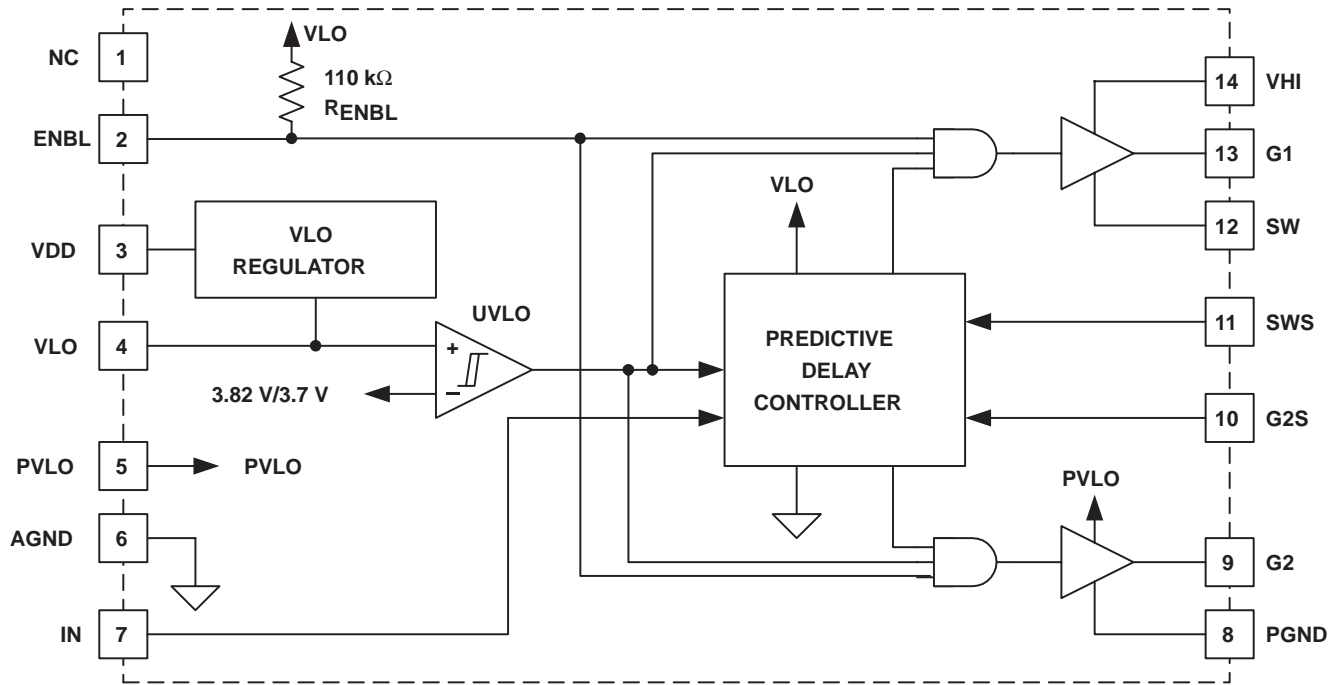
NC 1

ENBL 2

VDD 3

VLO 4

PVLO 5

AGND 6

IN 7

VLO

110 kΩ

$R_{ENBL}$

VLO

REGULATOR

UVLO

+

−

3.82 V/3.7 V

PVLO

VLO

PREDICTIVE

DELAY

CONTROLLER

PVLO

14 VHI

13 G1

12 SW

11 SWS

10 G2S

9 G2

8 PGND